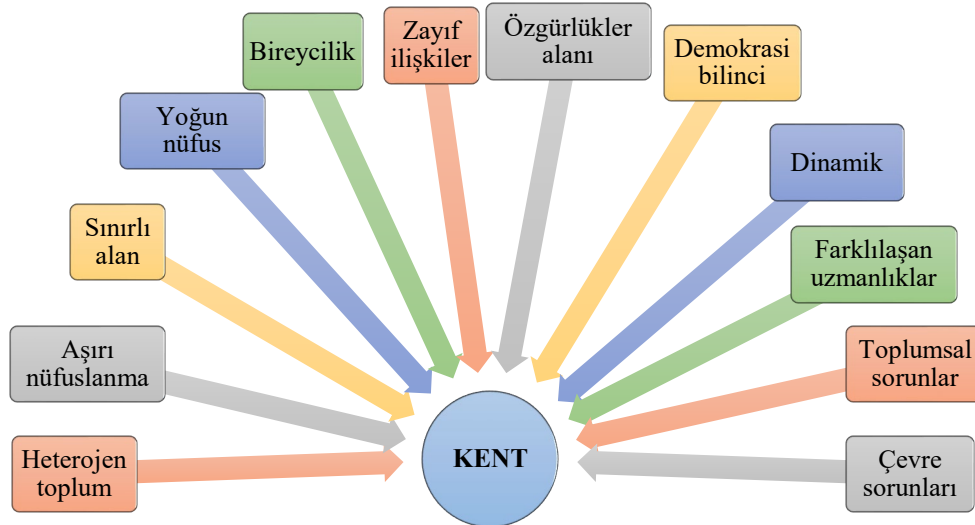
Bireycilik

Zayıf ilişkiler

Özgürlükler alanı

Demokrasi bilinci

Yoğun nüfus

Dinamik

Sınırlı alan

Farklılaşan uzmanlıklar

Aşırı nüfuslanma

Toplumsal sorunlar

Heterojen toplum

KENT

Çevre sorunları